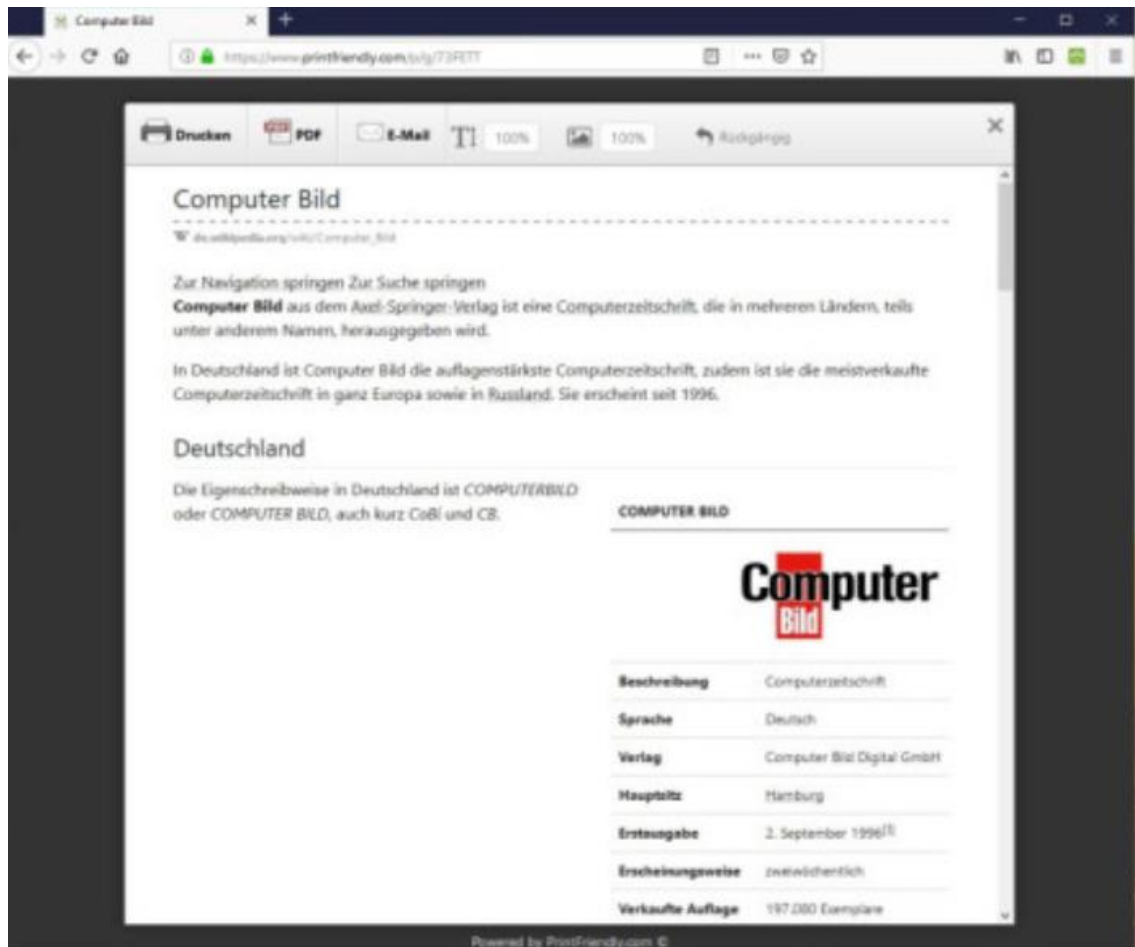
Computer Bild

https://www.printfriendly.com/p/g/73FETT

Drucken PDF E-Mail 100% 100% Rückgängig

Computer Bild

de.wikipedia.org/wiki/Computer_Bild

Zur Navigation springen Zur Suche springen
**Computer Bild** aus dem Axel-Springer-Verlag ist eine Computerzeitschrift, die in mehreren Ländern, teils unter anderem Namen, herausgegeben wird.

In Deutschland ist Computer Bild die auflagenstärkste Computerzeitschrift, zudem ist sie die meistverkaufte Computerzeitschrift in ganz Europa sowie in Russland. Sie erscheint seit 1996.

Deutschland

Die Eigenschreibweise in Deutschland ist *COMPUTERBILD* oder *COMPUTER BILD*, auch kurz CoBi und *CB*.

COMPUTER BILD

Computer Bild

| | |
|---|---|
| Beschreibung | Computerzeitschrift |
| Sprache | Deutsch |
| Verlag | Computer Bild Digital GmbH |
| Hauptsitz | Hamburg |
| Erstausgabe | 2. September 1996[1] |
| Erscheinungsweise | zweiwöchentlich |
| Verkaufte Auflage | 197.000 Exemplare |

Powered by PrintFriendly.com ©